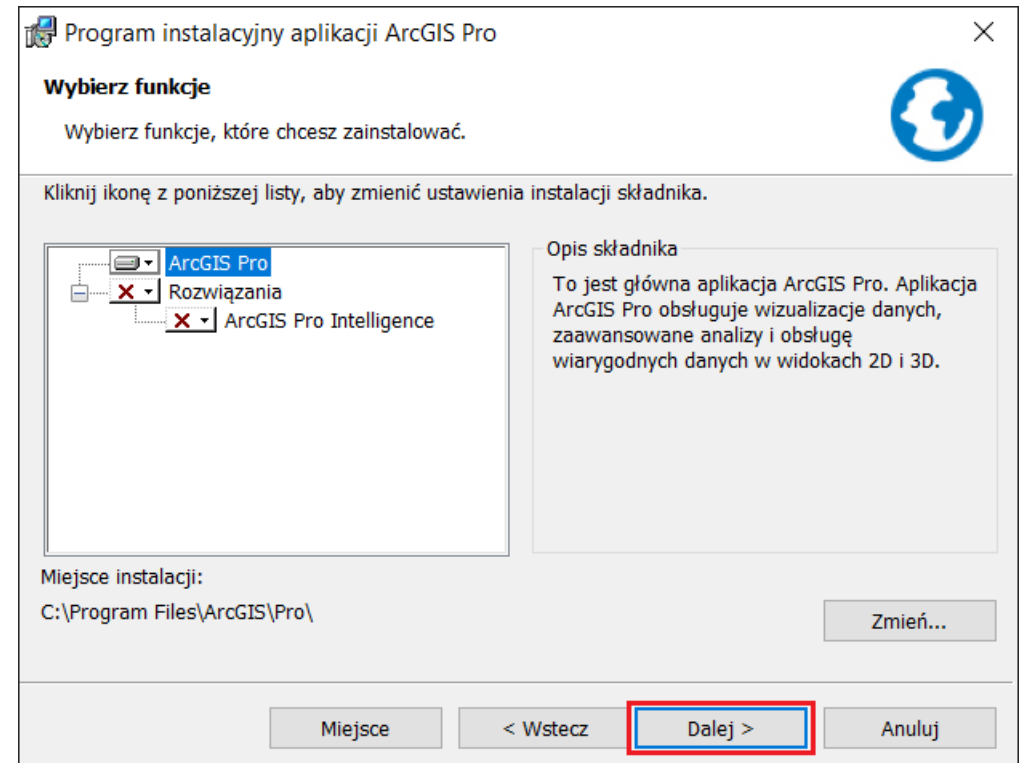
Program instalacyjny aplikacji ArcGIS Pro

Wybierz funkcje

Wybierz funkcje, które chcesz zainstalować.

Kliknij ikonę z poniższej listy, aby zmienić ustawienia instalacji składnika.

ArcGIS Pro
Rozwiązania
ArcGIS Pro Intelligence

Opis składnika

To jest główna aplikacja ArcGIS Pro. Aplikacja ArcGIS Pro obsługuje wizualizacje danych, zaawansowane analizy i obsługę wiarygodnych danych w widokach 2D i 3D.

Miejsce instalacji:

C:\Program Files\ArcGIS\Pro\

Zmień...

Miejsce

< Wstecz

Dalej >

Anuluj